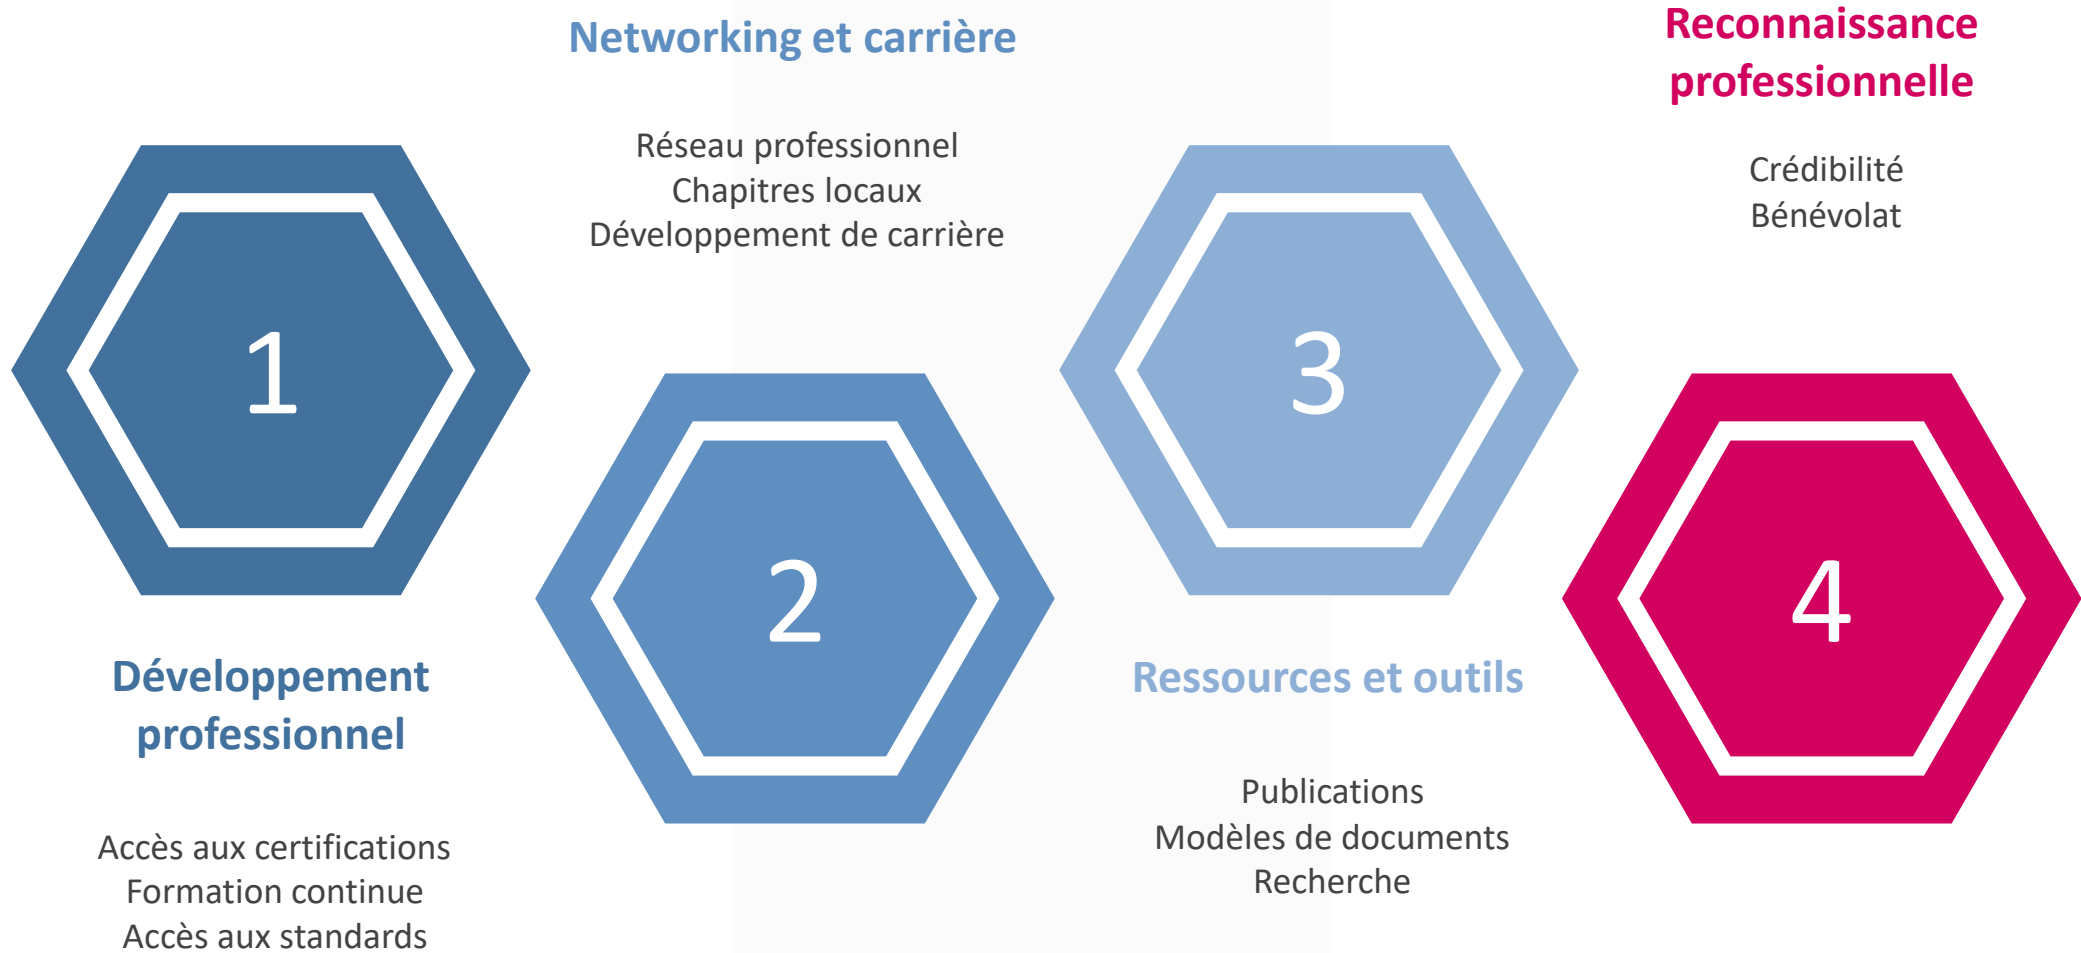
1

Développement professionnel

Accès aux certifications
Formation continue
Accès aux standards

Networking et carrière

Réseau professionnel
Chapitres locaux
Développement de carrière

2

3

Ressources et outils

Publications
Modèles de documents
Recherche

Reconnaissance professionnelle

Crédibilité
Bénévolat

4